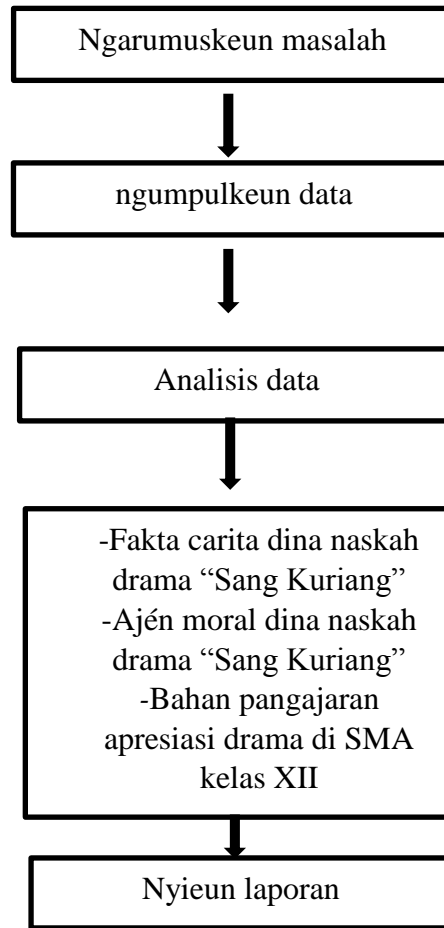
Ngarumuskeun masalah

ngumpulkeun data

Analisis data

-Fakta carita dina naskah drama “Sang Kuriang”
-Ajén moral dina naskah drama “Sang Kuriang”
-Bahan pangajaran apresiasi drama di SMA kelas XII

Nyieun laporan